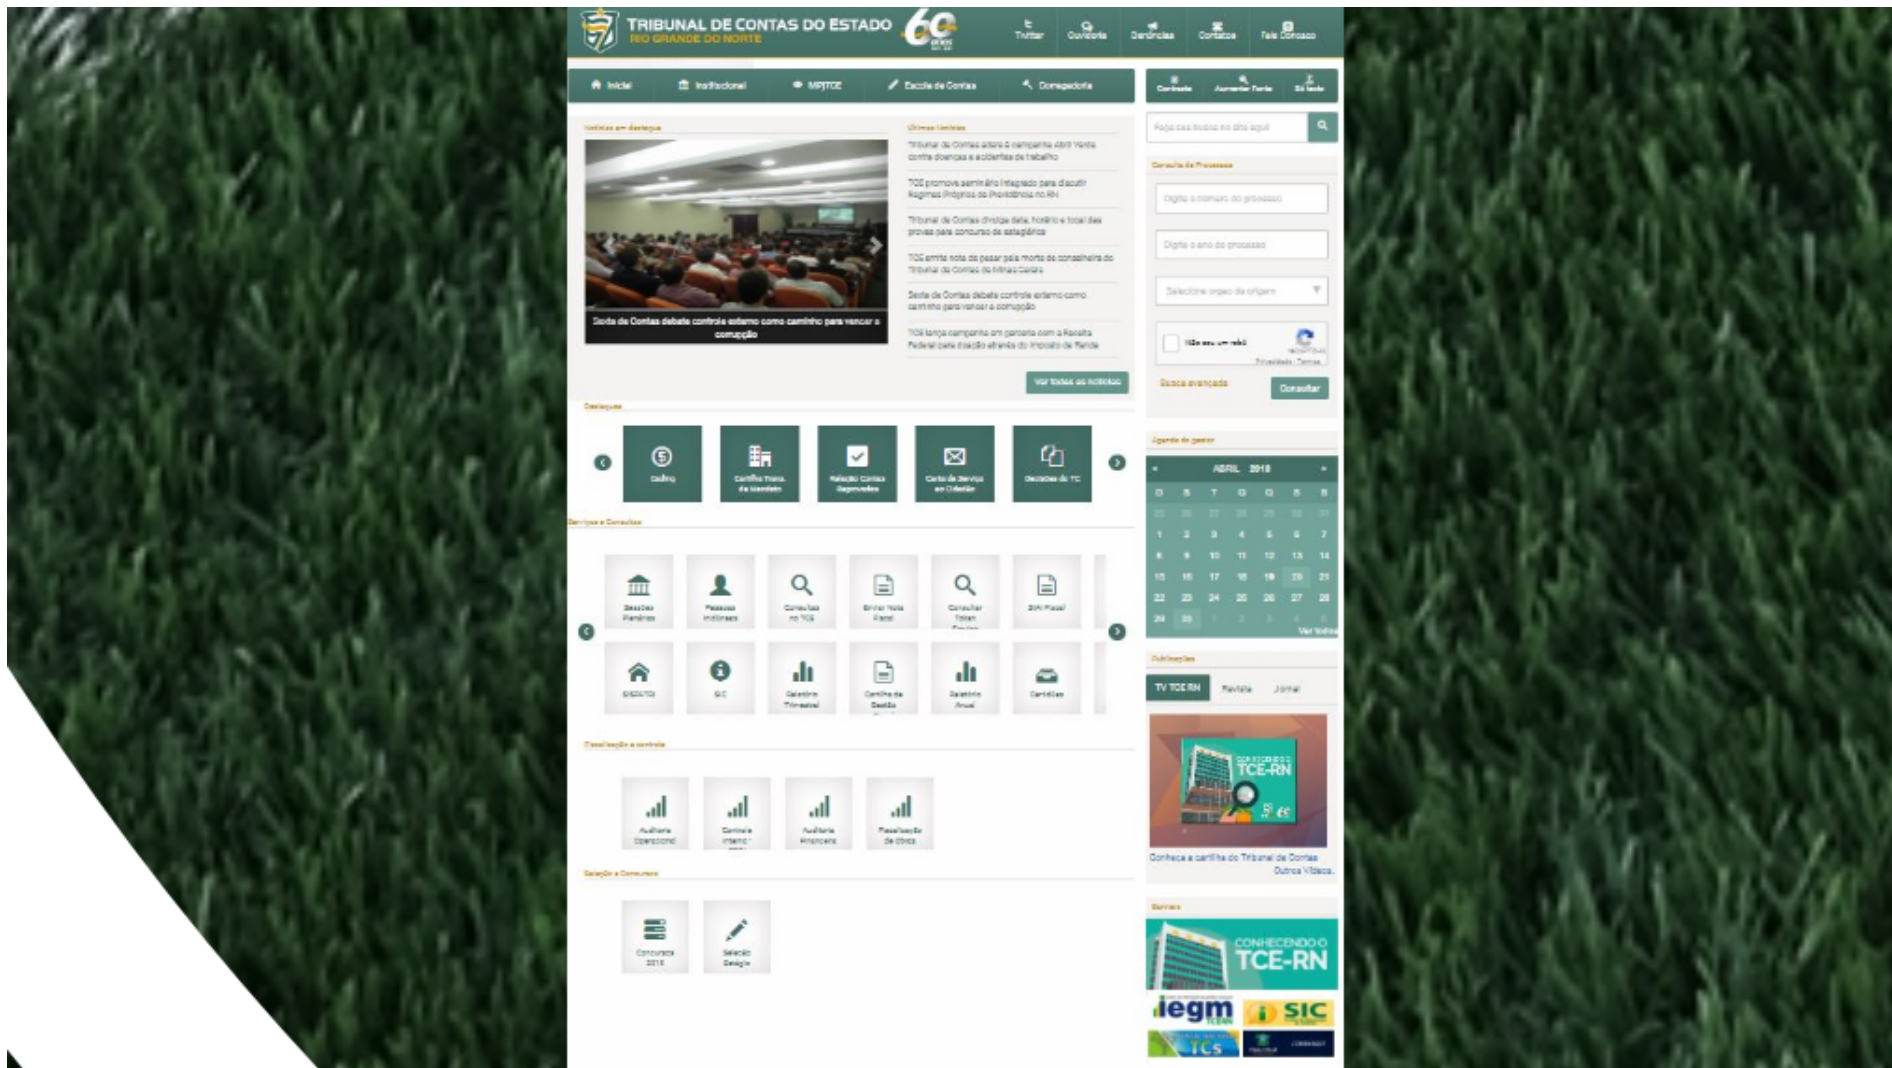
TRIBUNAL DE CONTAS DO ESTADO
RIO GRANDE DO NORTE
60 anos

Twitter Ouvidoria Denúncias Contatos Fale Conosco

Início Institucional MPJTCE Escola de Contas Corregedoria

Contraste Aumentar Fonte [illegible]

Notícias em destaque

Sexta de Contas debate controle externo como caminho para vencer a corrupção

Últimas Notícias

Tribunal de Contas adere à campanha Abril Verde contra doenças e acidentes de trabalho

TCE promove seminário integrado para discutir Regimes Próprios de Previdência no RN

Tribunal de Contas divulga data, horário e local das provas para concurso de estagiários

TCE emite nota de pesar pela morte de conselheira do Tribunal de Contas de Minas Gerais

Sexta de Contas debate controle externo como caminho para vencer a corrupção

TCE lança campanha em parceria com a Receita Federal para doação através do Imposto de Renda

Ver todas as notícias

Faça sua busca no site aqui

Consulta de Processos

Digite o número do processo

Digite o ano do processo

Selecione órgão de origem

Não sou um robô

Busca avançada

Consultar

Destaques

Cadlog

Cartilha Trans. de Mandato

Relação Contas Reprovadas

Carta de Serviço ao Cidadão

Decisões do TC

Serviços e Consultas

Sessões Plenárias

Pessoas Inidôneas

Consultas no TCE

Enviar Nota Fiscal

Consultar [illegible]

SIAI Fiscal

SIGEXTCE

SIC

Relatório Trimestral

Cartilha de Gestão

Relatório Anual

Certidões

Agenda do gestor

ABRIL 2018

D S T Q Q S S

1 2 3 4 5 6 7
8 9 10 11 12 13 14
15 16 17 18 19 20 21
22 23 24 25 26 27 28
29 30

Ver todos

Fiscalização e controle

Auditoria Operacional

Controle Interno

Auditoria Financeira

Fiscalização de Obras

Publicações

TV TCE RN Revista Jornal

CONHECENDO O TCE-RN

Conheça a cartilha do Tribunal de Contas

Outros Vídeos

Seleção e Concursos

Concursos 2018

Seleção Estágio

Banners

CONHECENDO O TCE-RN

iegm

SIC

TCs